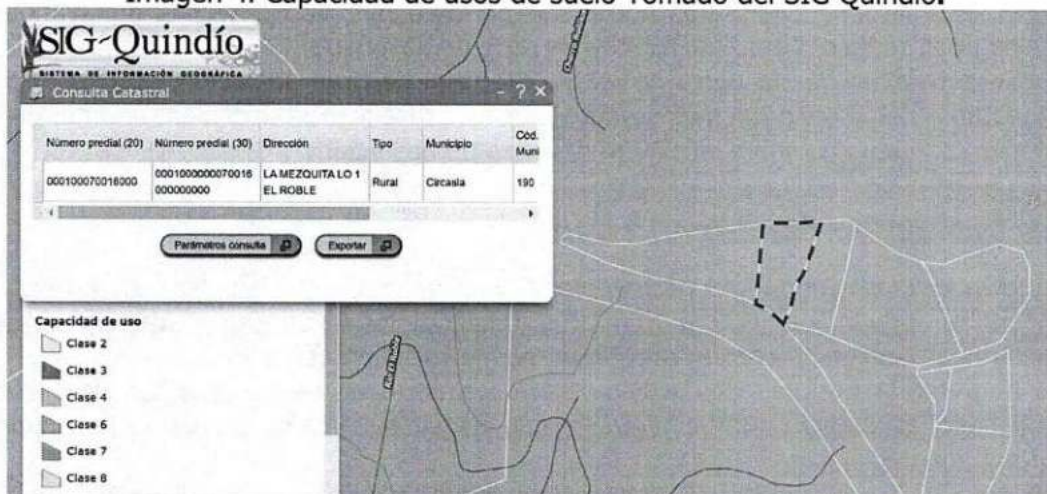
Imagen 4. Capacidad de usos de suelo Tomado del SIG Quindío.

SIG-Quindío
SISTEMA DE INFORMACIÓN GEOGRÁFICA

Consulta Catastral

- ? ×

| Número predial (20) | Número predial (30) | Dirección | Tipo | Municipio | Cód. Muni |
|---|---|---|---|---|---|
| 000100070016000 | 0001000000070016000000000 | LA MEZQUITA LO 1 EL ROBLE | Rural | Circasia | 190 |

Parámetros consulta

Exportar

Capacidad de uso
Clase 2
Clase 3
Clase 4
Clase 6
Clase 7
Clase 8